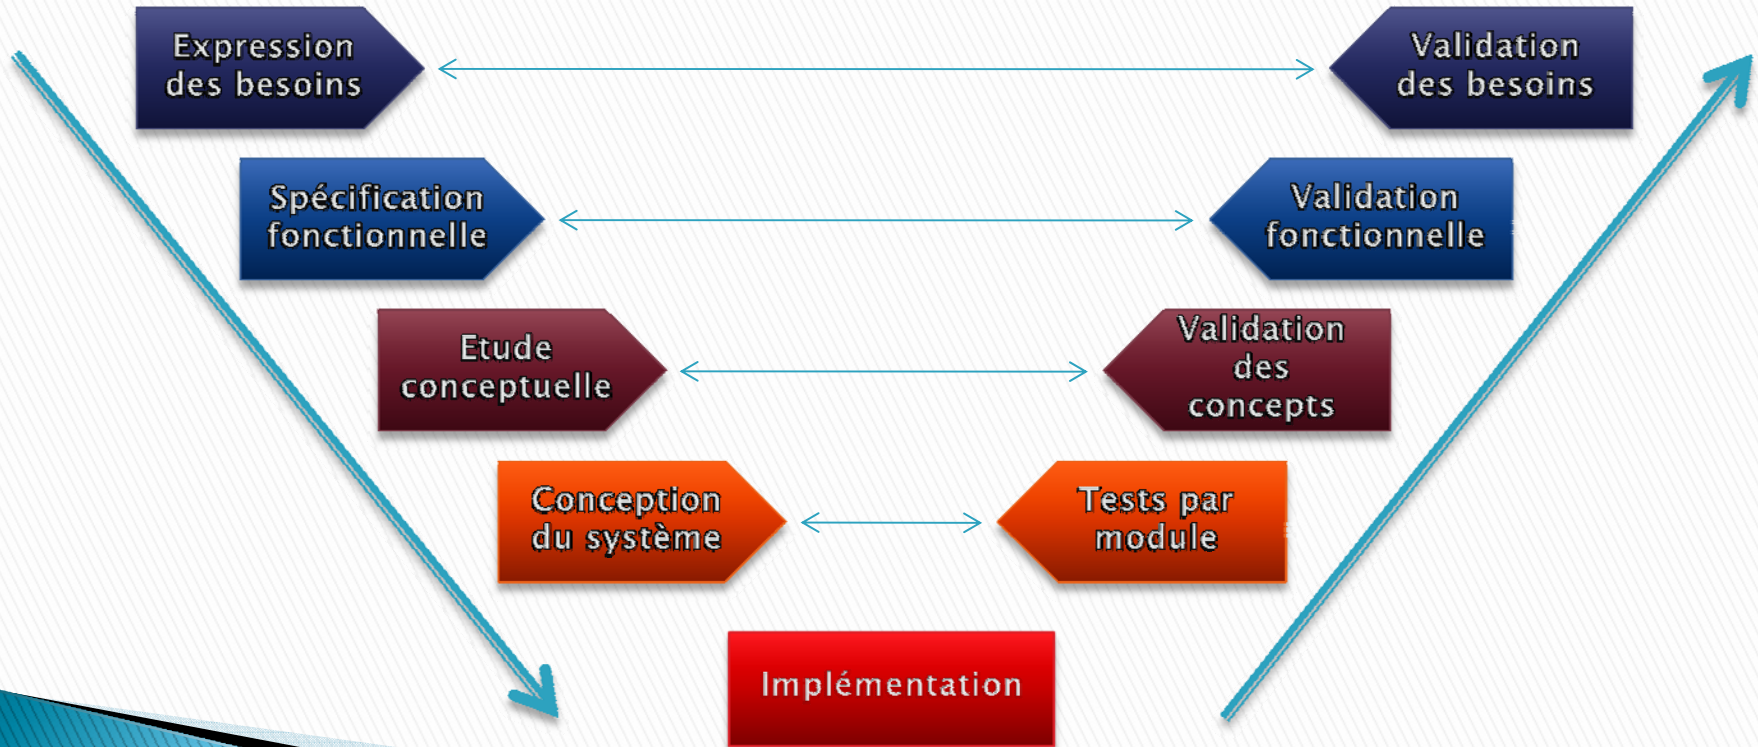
Expression des besoins

Validation des besoins

Spécification fonctionnelle

Validation fonctionnelle

Etude conceptuelle

Validation des concepts

Conception du système

Tests par module

Implémentation